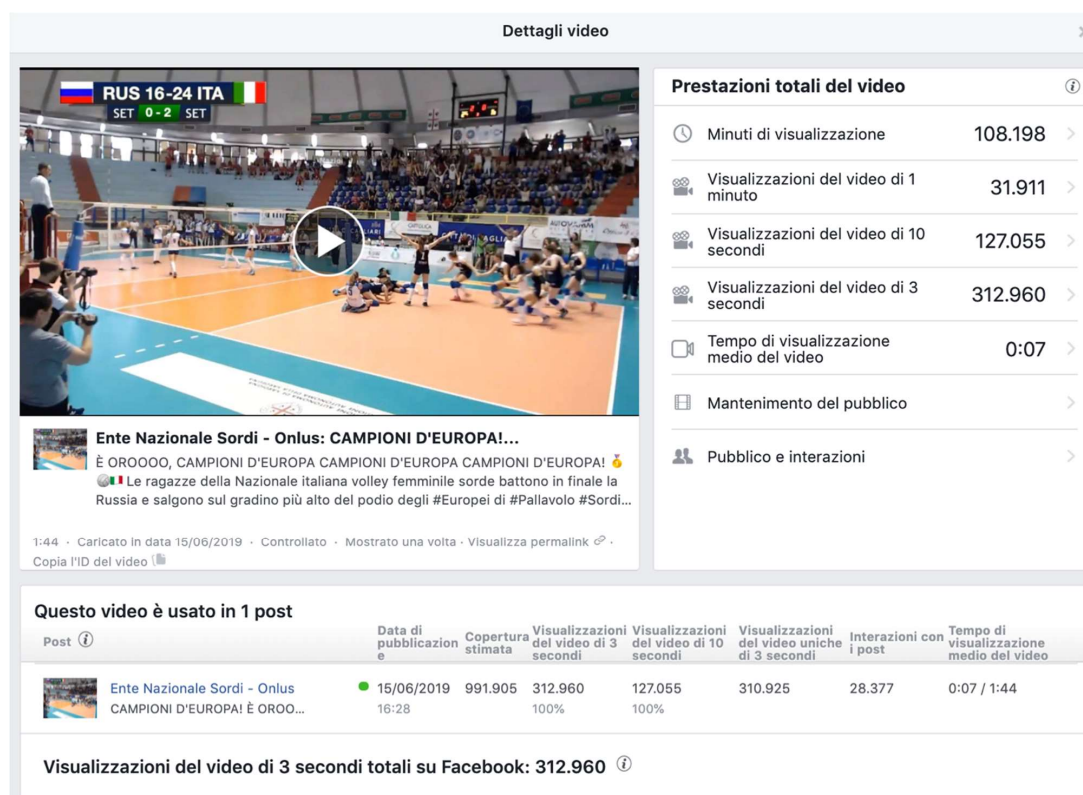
Dettagli video

RUS 16-24 ITA
SET 0 - 2 SET

Ente Nazionale Sordi - Onlus: CAMPIONI D'EUROPA!...
È OROOOO, CAMPIONI D'EUROPA CAMPIONI D'EUROPA CAMPIONI D'EUROPA! 🥇 🏐🇮🇹 Le ragazze della Nazionale italiana volley femminile sorde battono in finale la Russia e salgono sul gradino più alto del podio degli #Europei di #Pallavolo #Sordi...

1:44 · Caricato in data 15/06/2019 · Controllato · Mostrato una volta · Visualizza permalink · Copia l'ID del video

Prestazioni totali del video

Minuti di visualizzazione 108.198
Visualizzazioni del video di 1 minuto 31.911
Visualizzazioni del video di 10 secondi 127.055
Visualizzazioni del video di 3 secondi 312.960
Tempo di visualizzazione medio del video 0:07
Mantenimento del pubblico
Pubblico e interazioni

Questo video è usato in 1 post

| Post | Data di pubblicazione | Copertura stimata | Visualizzazioni del video di 3 secondi | Visualizzazioni del video di 10 secondi | Visualizzazioni del video uniche di 3 secondi | Interazioni con i post | Tempo di visualizzazione medio del video |
|---|---|---|---|---|---|---|---|
| Ente Nazionale Sordi - Onlus CAMPIONI D'EUROPA! È OROO... | 15/06/2019 16:28 | 991.905 | 312.960 100% | 127.055 100% | 310.925 | 28.377 | 0:07 / 1:44 |

Visualizzazioni del video di 3 secondi totali su Facebook: 312.960